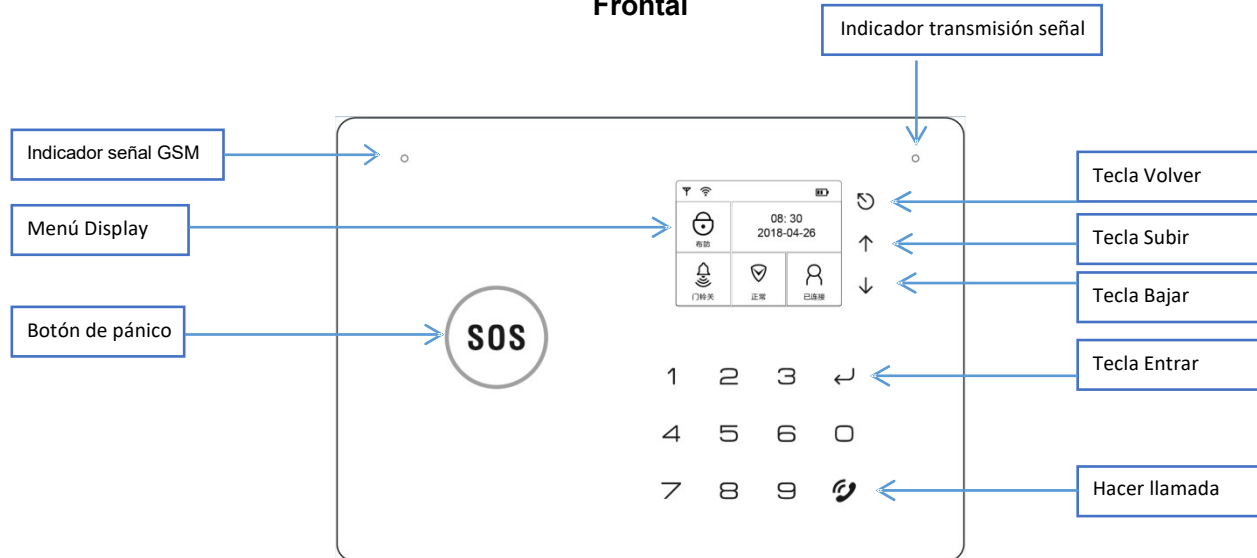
Frontal

Indicador transmisión señal

Indicador señal GSM

Menú Display

Botón de pánico

Tecla Volver

Tecla Subir

Tecla Bajar

Tecla Entrar

Hacer llamada

08: 30
2018-04-26

布防

门铃关

正常

已连接

SOS

1 2 3

4 5 6 0

7 8 9